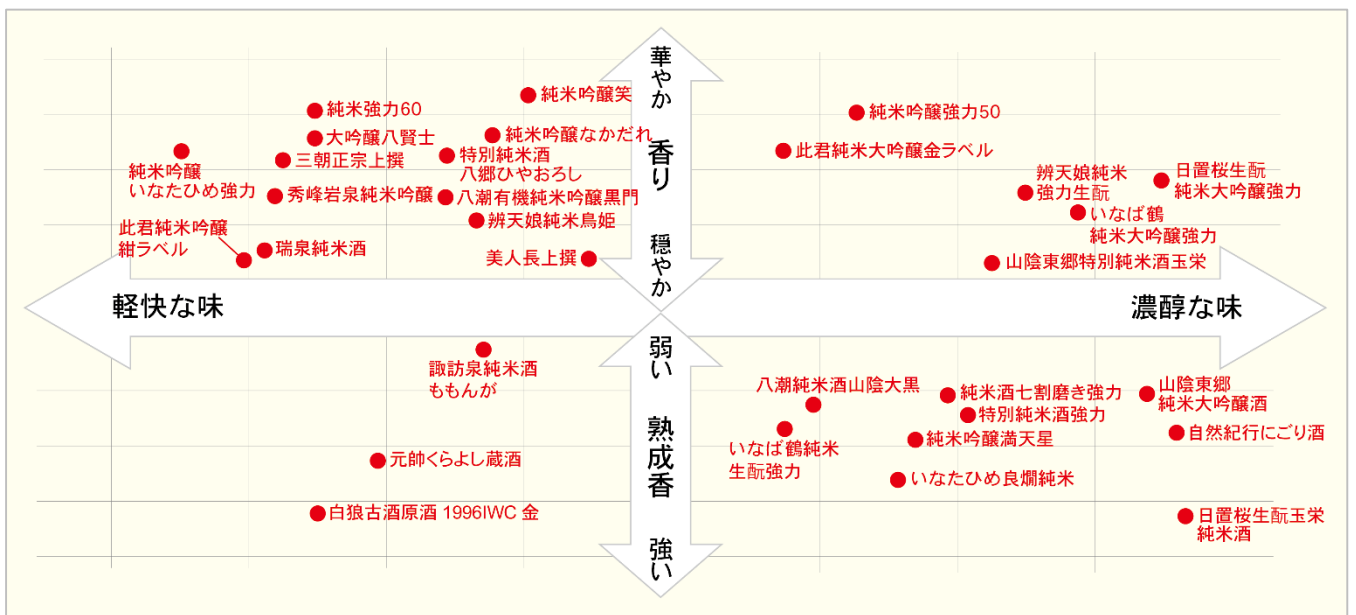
華やか

香り

穏やか

弱い

熟成香

強い

軽快な味

濃醇な味

純米強力60
大吟醸八賢士
三朝正宗上撰
純米吟醸
いなたひめ強力
秀峰岩泉純米吟醸
此君純米吟醸
紺ラベル
瑞泉純米酒
純米吟醸笑
純米吟醸なかだれ
特別純米酒
八郷ひやおろし
八潮有機純米吟醸黒門
辨天娘純米鳥姫
美人長上撰
純米吟醸強力50
此君純米大吟醸金ラベル
辨天娘純米
強力生酛
日置桜生酛
純米大吟醸強力
いなば鶴
純米大吟醸強力
山陰東郷特別純米酒玉栄
諏訪泉純米酒
ももんが
元帥くらよし蔵酒
白狼古酒原酒 1996IWC 金
八潮純米酒山陰大黒
いなば鶴純米
生酛強力
純米酒七割磨き強力
特別純米酒強力
純米吟醸満天星
いなたひめ良燗純米
山陰東郷
純米大吟醸酒
自然紀行にごり酒
日置桜生酛玉栄
純米酒